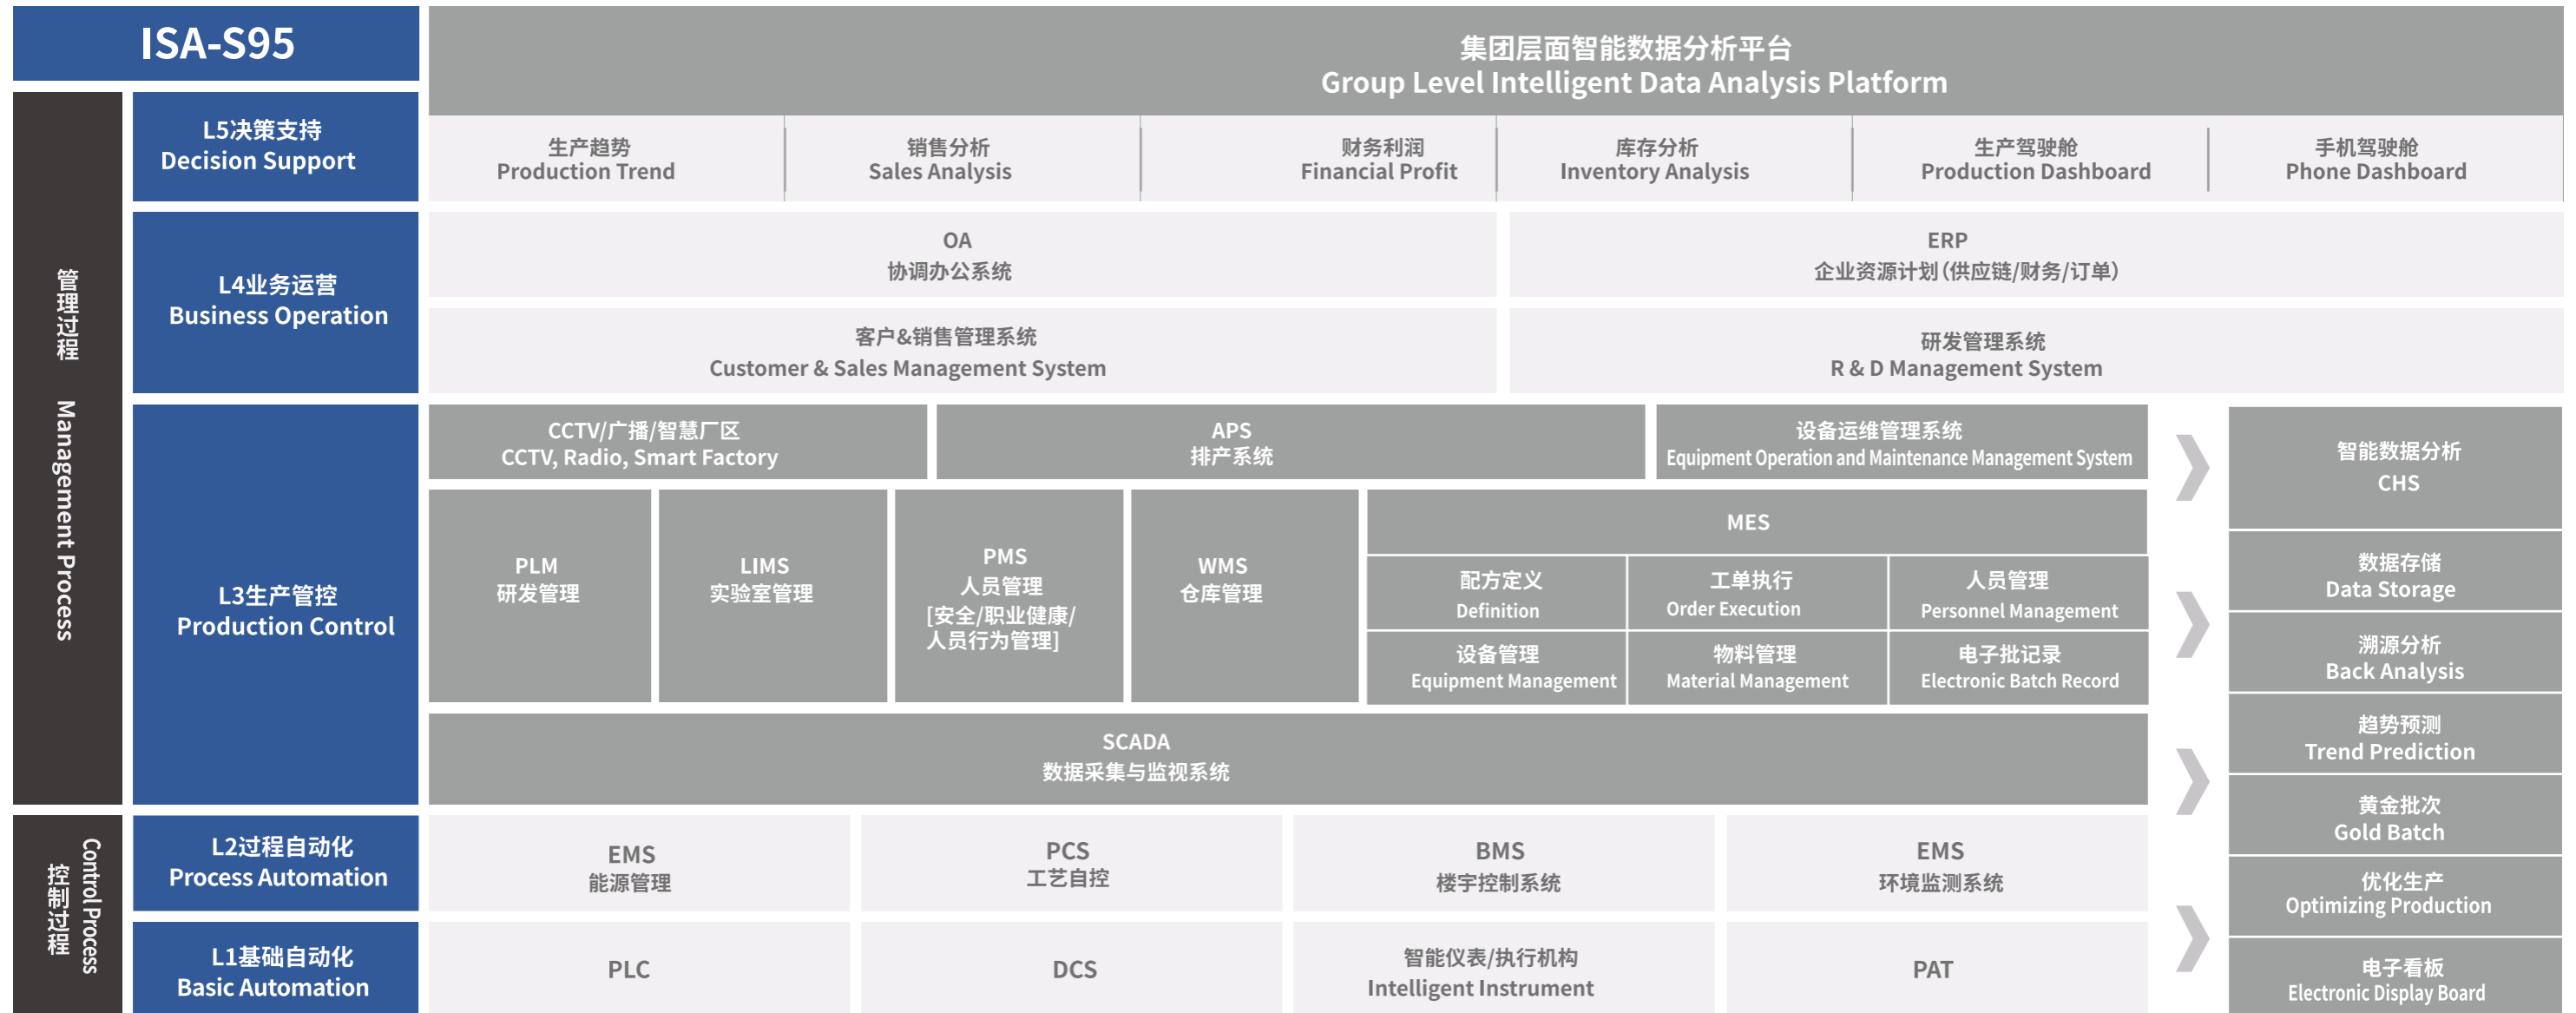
ISA-S95

集团层面智能数据分析平台
Group Level Intelligent Data Analysis Platform

管理过程 Management Process

L5决策支持
Decision Support

生产趋势
Production Trend

销售分析
Sales Analysis

财务利润
Financial Profit

库存分析
Inventory Analysis

生产驾驶舱
Production Dashboard

手机驾驶舱
Phone Dashboard

L4业务运营
Business Operation

OA
协调办公系统

ERP
企业资源计划(供应链/财务/订单)

客户&销售管理系统
Customer & Sales Management System

研发管理系统
R & D Management System

L3生产管控
Production Control

CCTV/广播/智慧厂区
CCTV, Radio, Smart Factory

APS
排产系统

设备运维管理系统
Equipment Operation and Maintenance Management System

PLM
研发管理

LIMS
实验室管理

PMS
人员管理
[安全/职业健康/人员行为管理]

WMS
仓库管理

MES

配方定义
Definition

工单执行
Order Execution

人员管理
Personnel Management

设备管理
Equipment Management

物料管理
Material Management

电子批记录
Electronic Batch Record

SCADA
数据采集与监视系统

智能数据分析
CHS

数据存储
Data Storage

溯源分析
Back Analysis

趋势预测
Trend Prediction

黄金批次
Gold Batch

优化生产
Optimizing Production

电子看板
Electronic Display Board

控制过程 Control Process

L2过程自动化
Process Automation

EMS
能源管理

PCS
工艺自控

BMS
楼宇控制系统

EMS
环境监测系统

L1基础自动化
Basic Automation

PLC

DCS

智能仪表/执行机构
Intelligent Instrument

PAT